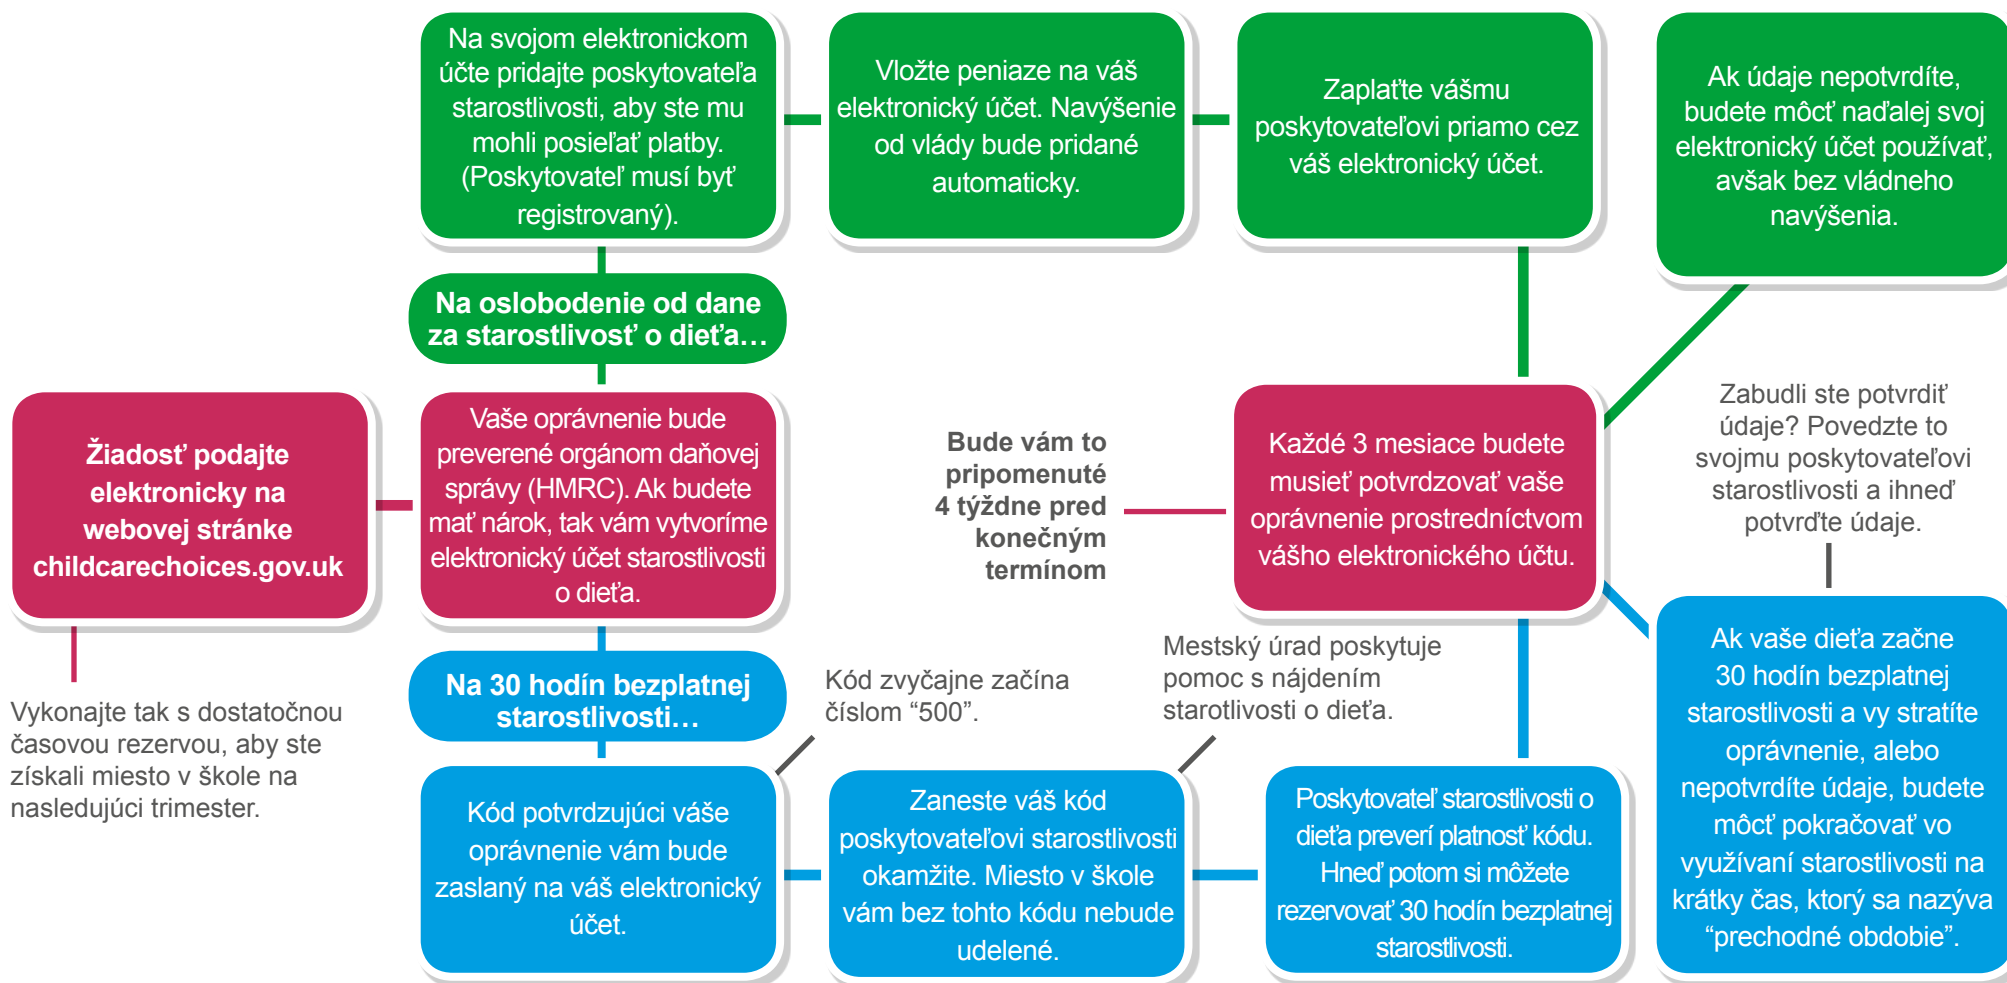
Žiadosť podajte elektronicky na webovej stránke childcarechoices.gov.uk

Vykonajte tak s dostatočnou časovou rezervou, aby ste získali miesto v škole na nasledujúci trimester.

Na svojom elektronickom účte pridajte poskytovateľa starostlivosti, aby ste mu mohli posielať platby. (Poskytovateľ musí byť registrovaný).

Na oslobodenie od dane za starostlivosť o dieťa…

Vaše oprávnenie bude preverené orgánom daňovej správy (HMRC). Ak budete mať nárok, tak vám vytvoríme elektronický účet starostlivosti o dieťa.

Na 30 hodín bezplatnej starostlivosti…

Kód potvrdzujúci vaše oprávnenie vám bude zaslaný na váš elektronický účet.

Kód zvyčajne začína číslom “500”.

Vložte peniaze na váš elektronický účet. Navýšenie od vlády bude pridané automaticky.

Zaneste váš kód poskytovateľovi starostlivosti okamžite. Miesto v škole vám bez tohto kódu nebude udelené.

Bude vám to pripomenuté 4 týždne pred konečným termínom

Mestský úrad poskytuje pomoc s nájdením starotlivosti o dieťa.

Zaplaťte vášmu poskytovateľovi priamo cez váš elektronický účet.

Každé 3 mesiace budete musieť potvrdzovať vaše oprávnenie prostredníctvom vášho elektronického účtu.

Poskytovateľ starostlivosti o dieťa preverí platnosť kódu. Hneď potom si môžete rezervovať 30 hodín bezplatnej starostlivosti.

Ak údaje nepotvrdíte, budete môcť naďalej svoj elektronický účet používať, avšak bez vládneho navýšenia.

Zabudli ste potvrdiť údaje? Povedzte to svojmu poskytovateľovi starostlivosti a ihneď potvrďte údaje.

Ak vaše dieťa začne 30 hodín bezplatnej starostlivosti a vy stratíte oprávnenie, alebo nepotvrdíte údaje, budete môcť pokračovať vo využívaní starostlivosti na krátky čas, ktorý sa nazýva “prechodné obdobie”.